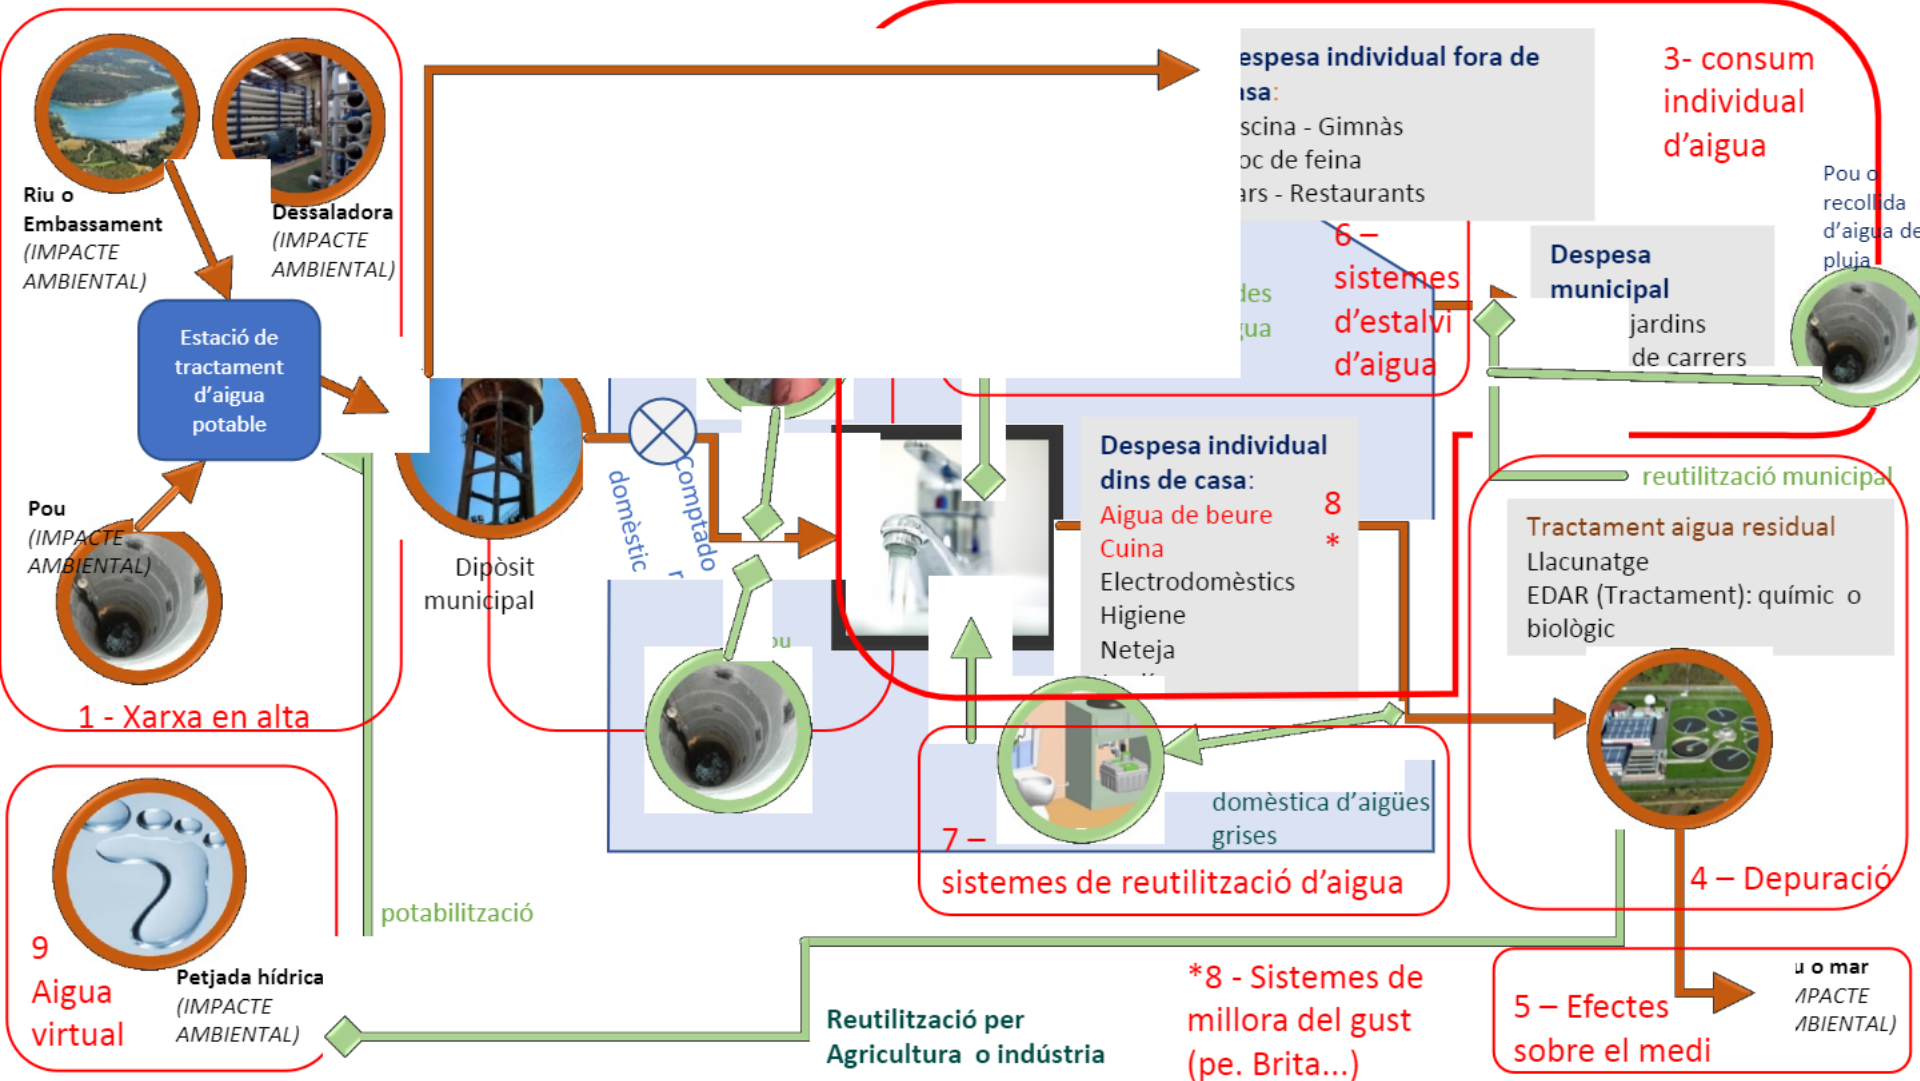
Riu o Embassament (IMPACTE AMBIENTAL)

Dessaladora (IMPACTE AMBIENTAL)

Estació de tractament d'aigua potable

Pou (IMPACTE AMBIENTAL)

1 - Xarxa en alta

espesa individual fora de ısa:
scina - Gimnàs
ɔc de feina
ars - Restaurants

3- consum individual d'aigua

Pou o recollida d'aigua de pluja

6 – sistemes d'estalvi d'aigua

des
ua

Despesa municipal
jardins
de carrers

Dipòsit municipal

domèstic

Comptado
r

Despesa individual dins de casa:
Aigua de beure
Cuina
Electrodomèstics
Higiene
Neteja

8
*

reutilització municipal

Tractament aigua residual
Llacunatge
EDAR (Tractament): químic o biològic

ou

domèstica d'aigües grises

7 –
sistemes de reutilització d'aigua

4 – Depuració

9
Aigua virtual

Petjada hídrica (IMPACTE AMBIENTAL)

potabilització

Reutilització per Agricultura o indústria

*8 - Sistemes de millora del gust (pe. Brita...)

5 – Efectes sobre el medi

u o mar
ИPACTE
ИBIENTAL)